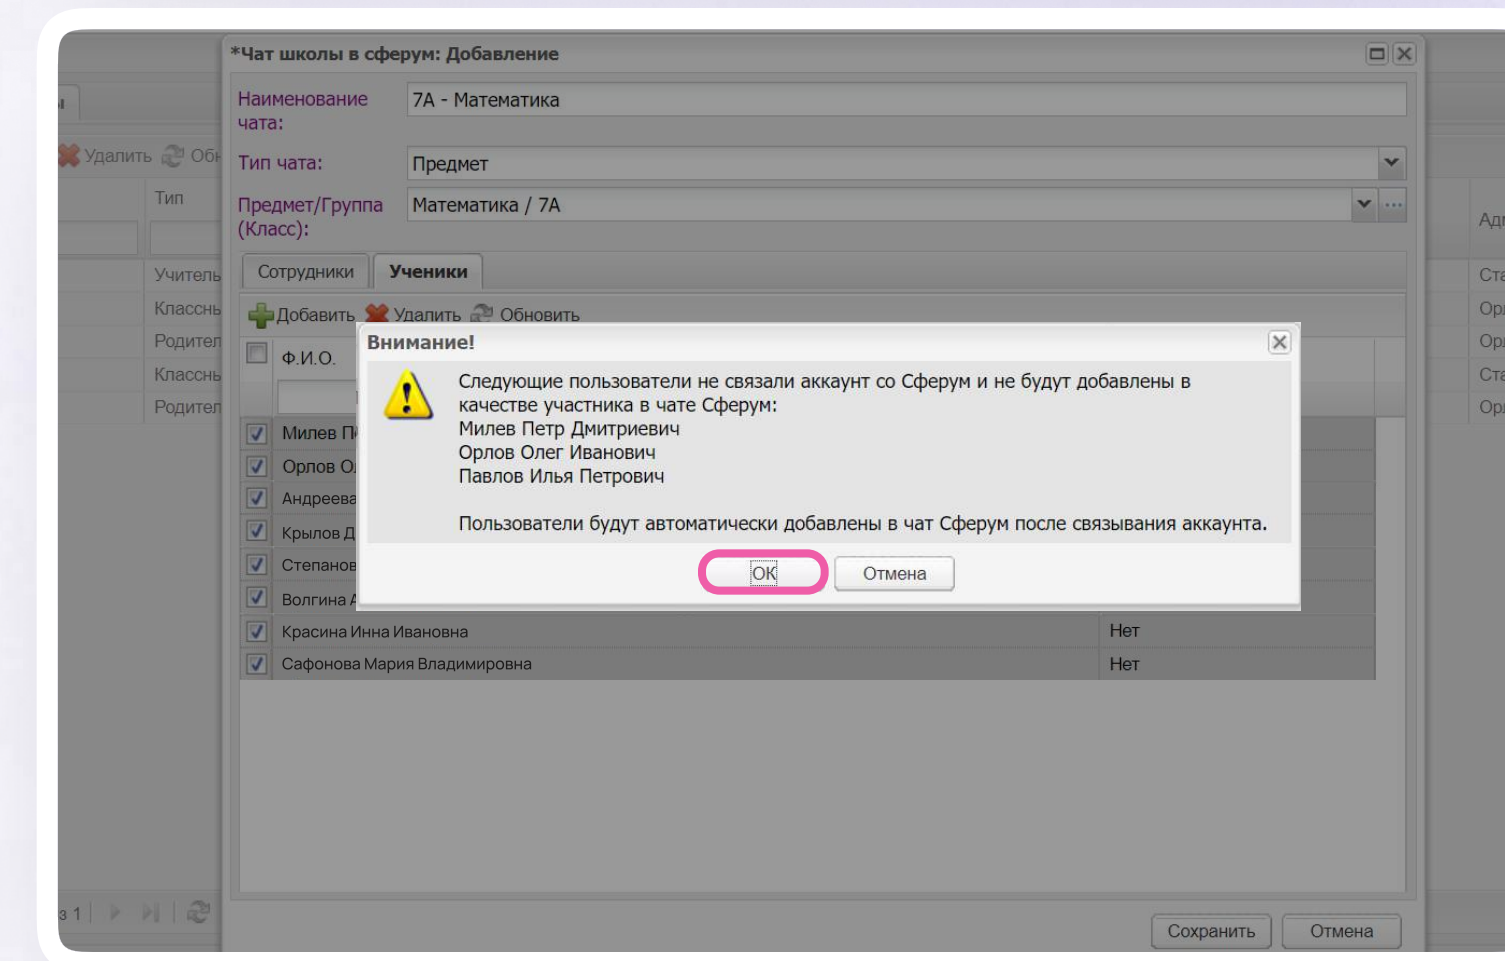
*Чат школы в сферум: Добавление

Удалить Обн

Тип

Учитель
Классны
Родител
Классны
Родител

Наименование чата: 7А - Математика

Тип чата: Предмет

Предмет/Группа (Класс): Математика / 7А

Сотрудники | Ученики

Добавить Удалить Обновить

Ф.И.О.

Милев П
Орлов О
Андреева
Крылов Д
Степанов
Волгина А
Красина Инна Ивановна | Нет
Сафонова Мария Владимировна | Нет

Внимание!

Следующие пользователи не связали аккаунт со Сферум и не будут добавлены в качестве участника в чате Сферум:
Милев Петр Дмитриевич
Орлов Олег Иванович
Павлов Илья Петрович

Пользователи будут автоматически добавлены в чат Сферум после связывания аккаунта.

OK | Отмена

Ад
Ста
Ор
Ор
Ста
Ор

з 1

Сохранить | Отмена